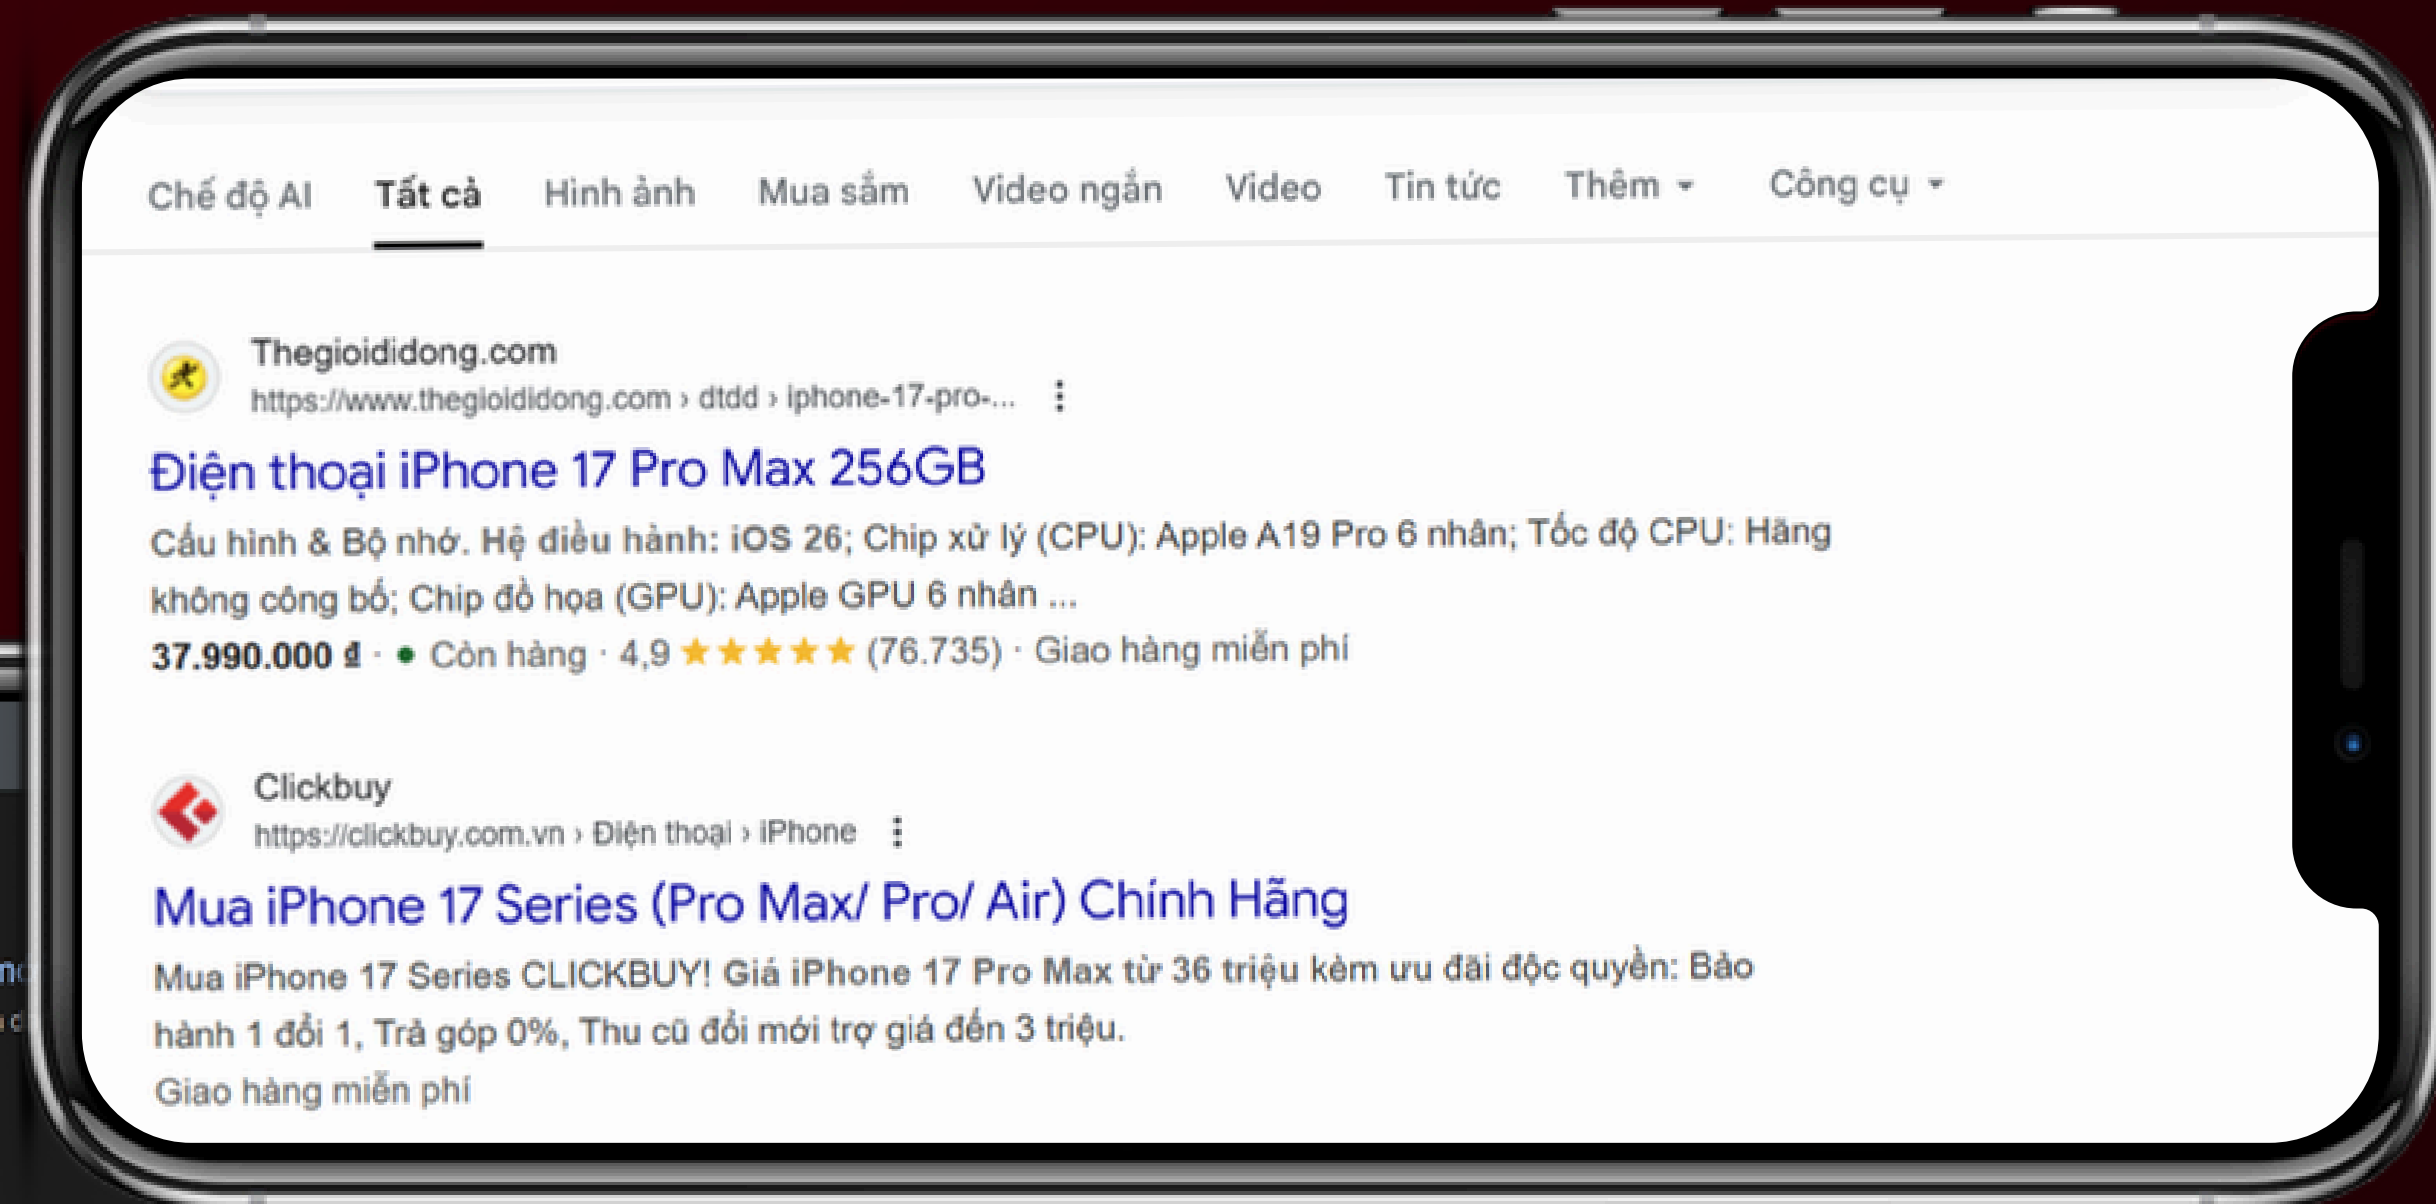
Chế độ AI Tất cả Hình ảnh Mua sắm Video ngắn Video Tin tức Thêm Công cụ

Thegioididong.com
https://www.thegioididong.com › dtdd › iphone-17-pro-...

Điện thoại iPhone 17 Pro Max 256GB

Cấu hình & Bộ nhớ. Hệ điều hành: iOS 26; Chip xử lý (CPU): Apple A19 Pro 6 nhân; Tốc độ CPU: Hãng không công bố; Chip đồ họa (GPU): Apple GPU 6 nhân ...

37.990.000 ₫ · Còn hàng · 4,9 ★★★★★ (76.735) · Giao hàng miễn phí

Clickbuy
https://clickbuy.com.vn › Điện thoại › iPhone

Mua iPhone 17 Series (Pro Max/ Pro/ Air) Chính Hãng

Mua iPhone 17 Series CLICKBUY! Giá iPhone 17 Pro Max từ 36 triệu kèm ưu đãi độc quyền: Bảo hành 1 đổi 1, Trả góp 0%, Thu cũ đổi mới trợ giá đến 3 triệu.

Giao hàng miễn phí